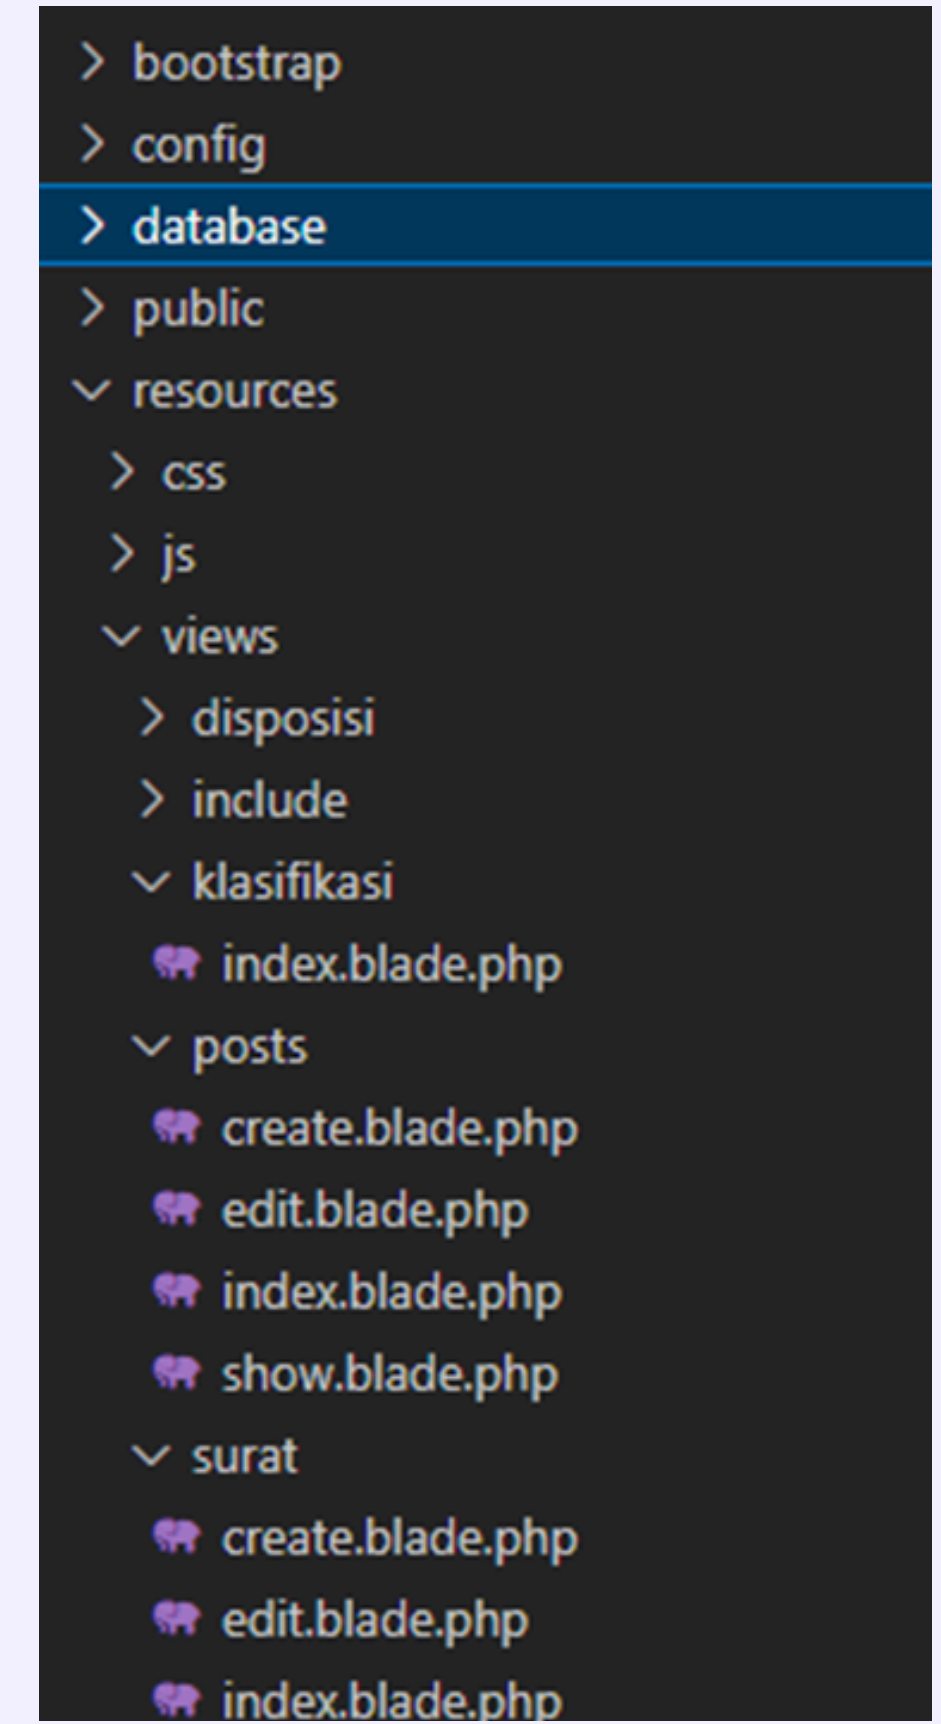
bootstrap
config
database
public
resources
css
js
views
disposisi
include
klasifikasi
index.blade.php
posts
create.blade.php
edit.blade.php
index.blade.php
show.blade.php
surat
create.blade.php
edit.blade.php
index.blade.php